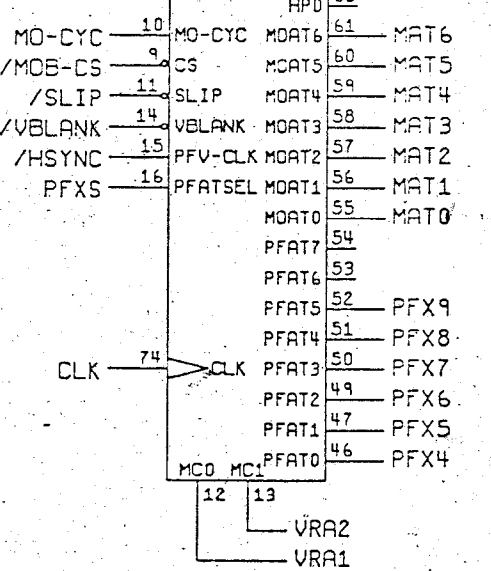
HPD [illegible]

MO-CYC 10 MO-CYC
/MOB-CS 9 CS
/SLIP 11 SLIP
/VBLANK 14 VBLANK
/HSYNC 15 PFV-CLK
PFXS 16 PFATSEL
CLK 74 CLK

MOAT6 61 MAT6
MOAT5 60 MAT5
MOAT4 59 MAT4
MOAT3 58 MAT3
MOAT2 57 MAT2
MOAT1 56 MAT1
MOAT0 55 MAT0
PFAT7 54
PFAT6 53
PFAT5 52 PFX9
PFAT4 51 PFX8
PFAT3 50 PFX7
PFAT2 49 PFX6
PFAT1 47 PFX5
PFAT0 46 PFX4

MC0 MC1
12 13
VRA2
VRA1